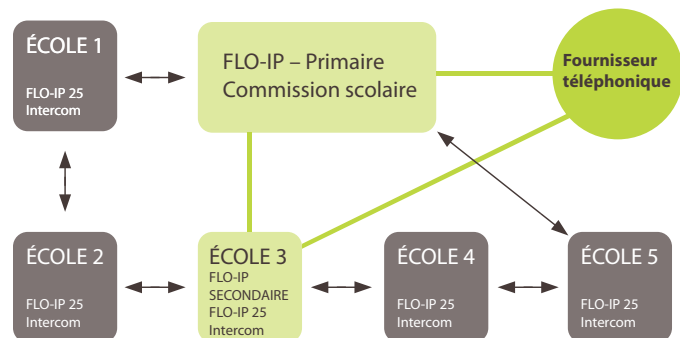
ÉCOLE 1
FLO-IP 25
Intercom

FLO-IP – Primaire
Commission scolaire

Fournisseur téléphonique

ÉCOLE 2
FLO-IP 25
Intercom

ÉCOLE 3
FLO-IP
SECONDAIRE
FLO-IP 25
Intercom

ÉCOLE 4
FLO-IP 25
Intercom

ÉCOLE 5
FLO-IP 25
Intercom